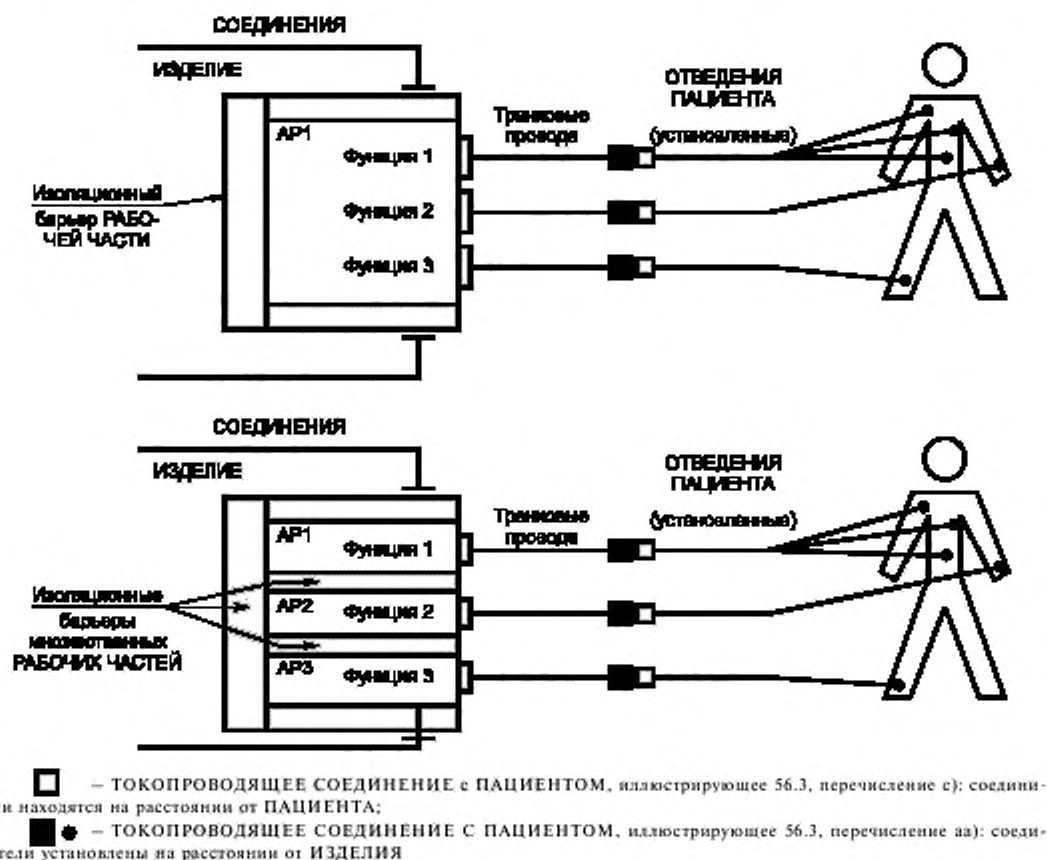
СОЕДИНЕНИЯ

ИЗДЕЛИЕ

AP1

Фунция 1

Фунция 2

Фунция 3

Изоляционный барьер РАБОЧЕЙ ЧАСТИ

Трановые провода

ОТВЕДЕНИЯ ПАЦИЕНТА

(установленные)

СОЕДИНЕНИЯ

ИЗДЕЛИЕ

AP1

Фунция 1

AP2

Фунция 2

AP3

Фунция 3

Изоляционные барьеры многоместных РАБОЧИХ ЧАСТЕЙ

Трановые провода

ОТВЕДЕНИЯ ПАЦИЕНТА

(установленные)

– ТОКОПРОВОДЯЩЕЕ СОЕДИНЕНИЕ с ПАЦИЕНТОМ, иллюстрирующее 56.3, перечисление с): соединители находятся на расстоянии от ПАЦИЕНТА;

– ТОКОПРОВОДЯЩЕЕ СОЕДИНЕНИЕ С ПАЦИЕНТОМ, иллюстрирующее 56.3, перечисление аа): соединители установлены на расстоянии от ИЗДЕЛИЯ